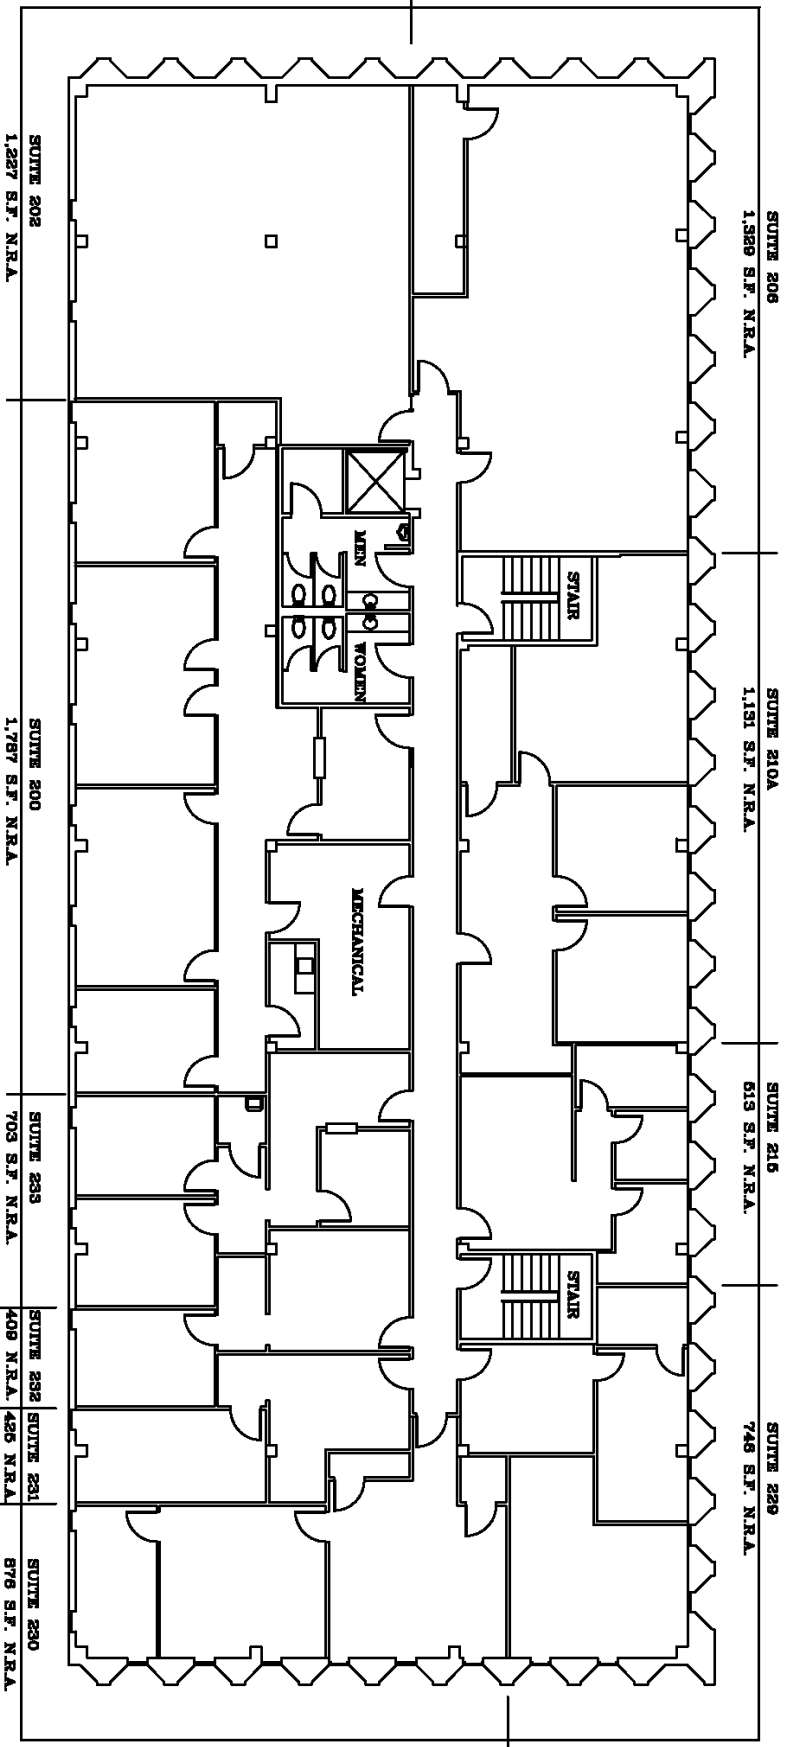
SUITE 206
1,529 S.F. N.R.A.

SUITE 210A
1,131 S.F. N.R.A.

SUITE 215
513 S.F. N.R.A.

SUITE 220
746 S.F. N.R.A.

STAIR

MEN

WOMEN

MECHANICAL

STAIR

SUITE 202
1,227 S.F. N.R.A.

SUITE 200
1,787 S.F. N.R.A.

SUITE 233
703 S.F. N.R.A.

SUITE 232
409 N.R.A.

SUITE 231
426 N.R.A.

SUITE 230
876 S.F. N.R.A.